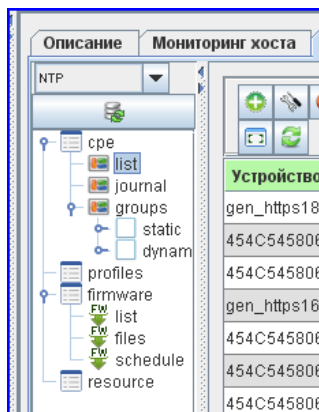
Описание | Мониторинг хоста

NTP

cpe
list
journal
groups
static
dynam
profiles
firmware
FW list
FW files
FW schedule
resource

| Устройство |
|---|
| gen_https18 |
| 454C545806 |
| 454C545806 |
| gen_https16 |
| 454C545806 |
| 454C545806 |
| 454C545806 |